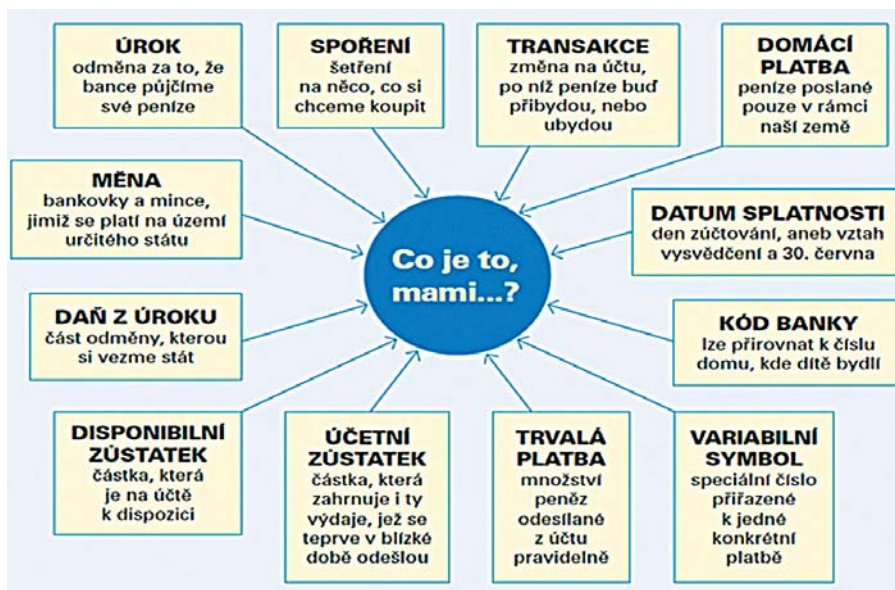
ÚROK
odměna za to, že bance půjčíme své peníze

SPOŘENÍ
šetření na něco, co si chceme koupit

TRANSAKCE
změna na účtu, po níž peníze buď přibydou, nebo ubydou

DOMÁCÍ PLATBA
peníze poslané pouze v rámci naší země

MĚNA
bankovky a mince, jimiž se platí na území určitého státu

DATUM SPLATNOSTI
den zúčtování, aneb vztah vysvědčení a 30. června

Co je to, mami...?

DAŇ Z ÚROKU
část odměny, kterou si vezme stát

KÓD BANKY
lze přirovnat k číslu domu, kde dítě bydlí

DISPONIBILNÍ ZŮSTATEK
částka, která je na účtě k dispozici

ÚČETNÍ ZŮSTATEK
částka, která zahrnuje i ty výdaje, jež se teprve v blízké době odešlou

TRVALÁ PLATBA
množství peněz odesílané z účtu pravidelně

VARIABILNÍ SYMBOL
speciální číslo přiřazené k jedné konkrétní platbě